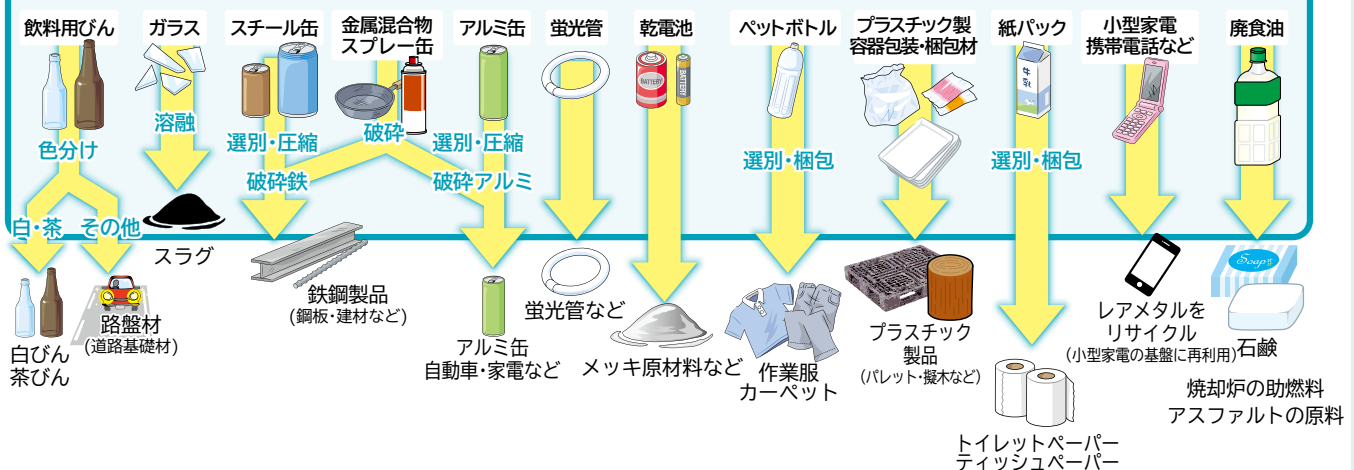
飲料用びん

色分け

白・茶

その他

白びん
茶びん

路盤材
(道路基礎材)

ガラス

溶融

スラグ

スチール缶

選別・圧縮

破砕鉄

鉄鋼製品
(鋼板・建材など)

金属混合物
スプレー缶

破砕

アルミ缶

選別・圧縮

破砕アルミ

アルミ缶
自動車・家電など

蛍光管

蛍光管など

乾電池

BATTERY

BATTERY

メッキ原材料など

ペットボトル

選別・梱包

作業服
カーペット

プラスチック製
容器包装・梱包材

プラスチック
製品
(パレット・擬木など)

紙パック

牛乳

選別・梱包

トイレットペーパー
ティッシュペーパー

小型家電
携帯電話など

レアメタルを
リサイクル
(小型家電の基盤に再利用)

廃食油

Soap

石鹸

焼却炉の助燃料
アスファルトの原料